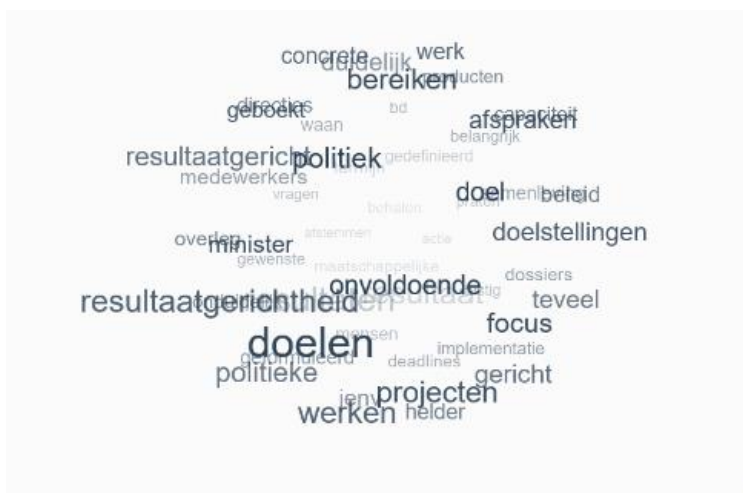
concrete
duidelijk
werk
bereiken
producten
directies
geboekt
bd
waan
capaciteit
afspraken
belangrijk
resultaatgericht
politiek
gedefinieerd
medewerkers
vragen
doel
beleid
behalen
praten
overleg
minister
afstemmen
actie
doelstellingen
gewenste
maatschappelijke
dossiers
onvoldoende
resultaatgerichtheid
resultaat
teveel
focus
mensen
doelen
geformuleerd
implementatie
deadlines
politieke
gericht
projecten
werken
helder